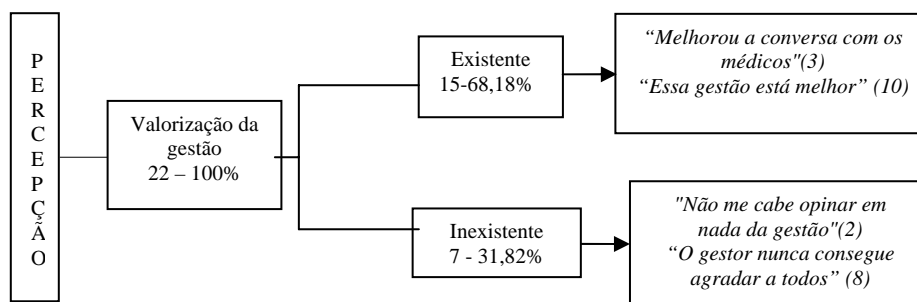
P
E
R
C
E
P
Ç
Ã
O

Valorização da gestão
22 – 100%

Existente
15-68,18%

“Melhorou a conversa com os médicos"(3)
“Essa gestão está melhor” (10)

Inexistente
7 - 31,82%

"Não me cabe opinar em nada da gestão"(2)
“O gestor nunca consegue agradar a todos” (8)